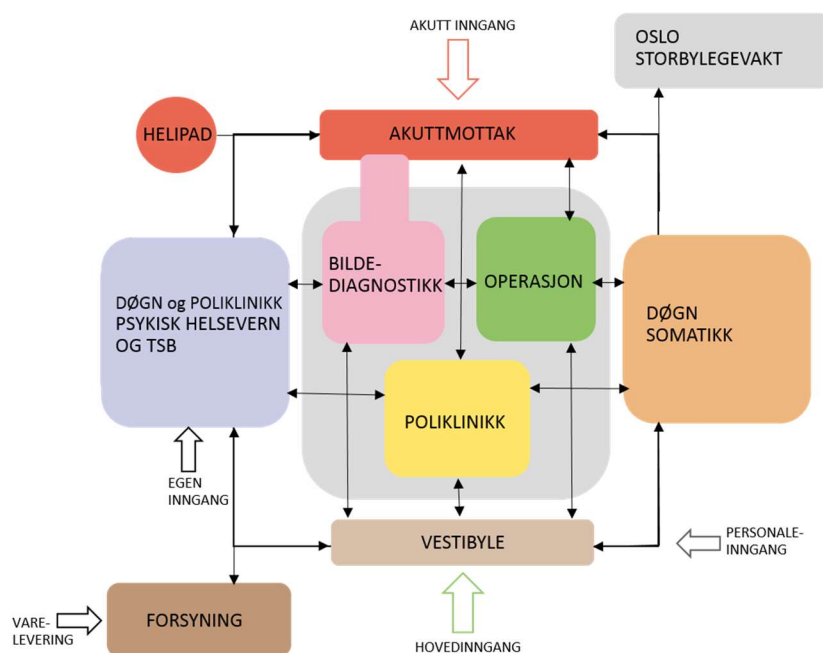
AKUTT INNGANG

OSLO STORBYLEGEVAKT

HELIPAD

AKUTTMOTTAK

BILDE-DIAGNOSTIKK

OPERASJON

DØGN og POLIKLINIKK PSYKISK HELSEVERN OG TSB

DØGN SOMATIKK

POLIKLINIKK

EGEN INNGANG

VESTIBYLE

PERSONALE-INNGANG

VARE-LEVERING

FORSYNING

HOVEDINNGANG